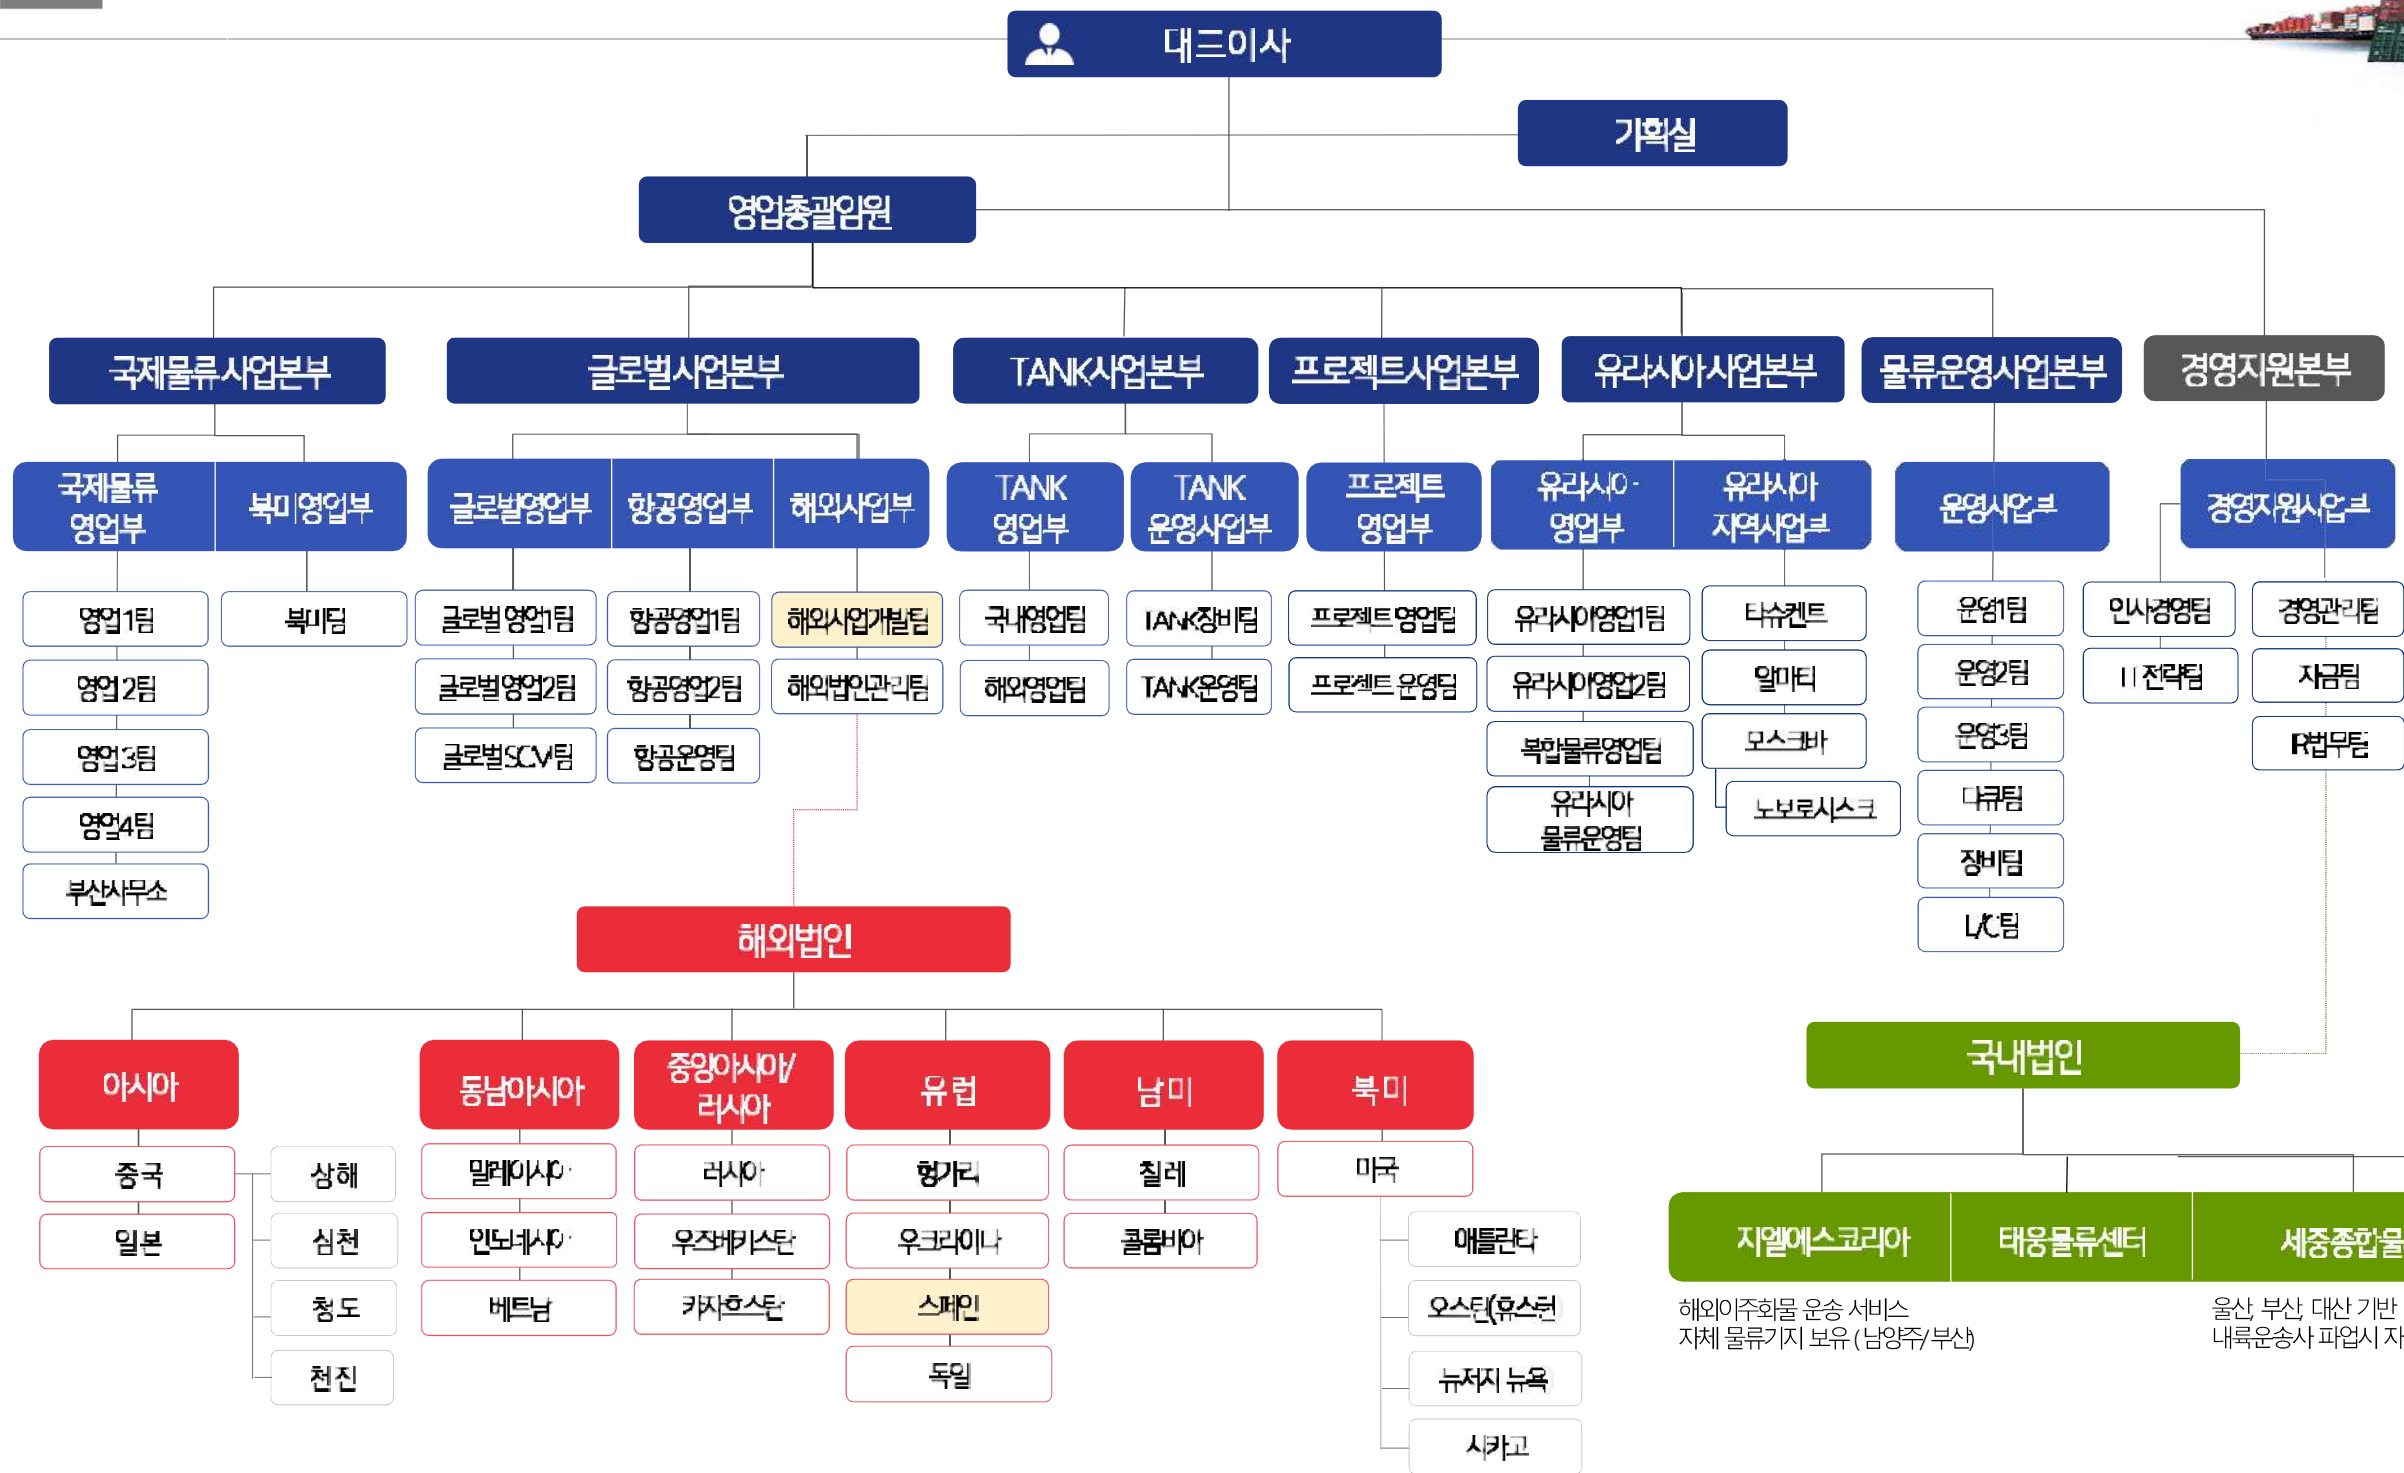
대표이사

기획실

영업총괄임원

국제물류사업본부
글로벌사업본부
TANK사업본부
프로젝트사업본부
유라시아사업본부
물류운영사업본부
경영지원본부

국제물류 영업부
북미영업부
글로벌영업부
항공영업부
해외사업부
TANK 영업부
TANK 운영사업부
프로젝트 영업부
유라시아 영업부
유라시아 지역사업부
운영사업부
경영지원사업부

영업1팀
영업2팀
영업3팀
영업4팀
부산사무소

북미팀

글로벌영업1팀
글로벌영업2팀
글로벌SCM팀

항공영업1팀
항공영업2팀
항공운영팀

해외사업개발팀
해외법인관리팀

국내영업팀
해외영업팀

TANK장비팀
TANK운영팀

프로젝트영업팀
프로젝트운영팀

유라시아영업1팀
유라시아영업2팀
복합물류영업팀
유라시아 물류운영팀

타슈켄트
알마티
모스크바
노보로시스크

운영1팀
운영2팀
운영3팀
대구팀
장비팀
L/C팀

인사경영팀
IT전략팀

경영관리팀
자금팀
법무팀

해외법인

아시아
중국
일본
상해
심천
청도
천진

동남아시아
말레이시아
인도네시아
베트남

중앙아시아/ 러시아
러시아
우즈베키스탄
카자흐스탄

유럽
헝가리
우크라이나
스페인
독일

남미
칠레
콜롬비아

북미
미국
애틀란타
오스틴(휴스턴)
뉴저지 뉴욕
시카고

국내법인

지엘에스코리아
태웅물류센터
세중종합물

해외이주화물 운송 서비스
자체 물류기지 보유 (남양주/부산)

울산, 부산, 대산 기반
내륙운송사 파업시 자